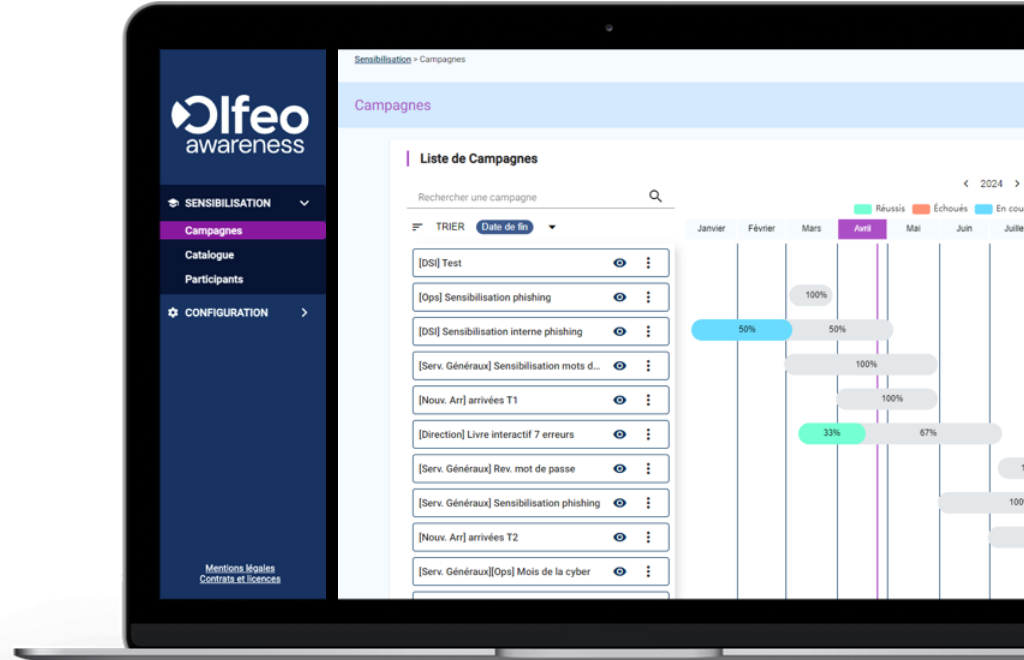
Olfeo awareness

SENSIBILISATION
Campagnes
Catalogue
Participants
CONFIGURATION

Mentions légales
Contrats et licences

Sensibilisation > Campagnes

Campagnes

Liste de Campagnes

Rechercher une campagne

TRIER Date de fin

[DSI] Test
[Ops] Sensibilisation phishing
[DSI] Sensibilisation interne phishing
[Serv. Généraux] Sensibilisation mots d...
[Nouv. Arr] arrivées T1
[Direction] Livre interactif 7 erreurs
[Serv. Généraux] Rev. mot de passe
[Serv. Généraux] Sensibilisation phishing
[Nouv. Arr] arrivées T2
[Serv. Généraux][Ops] Mois de la cyber

< 2024 >

Réussis Échoués En cou

Janvier Février Mars Avril Mai Juin Juille

100%
50% 50%
100%
100%
33% 67%
1
100